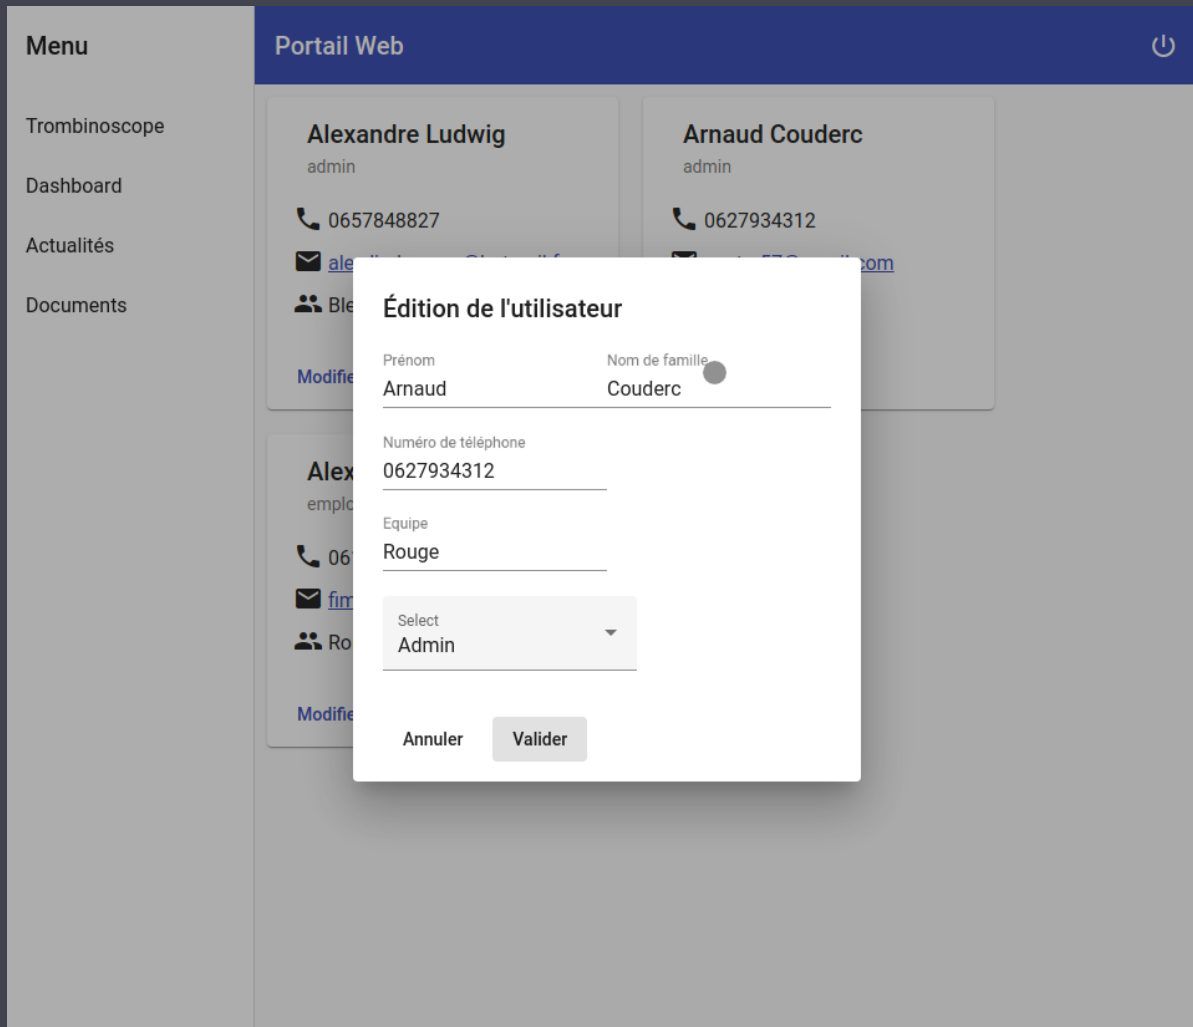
Menu

Trombinoscope

Dashboard

Actualités

Documents

Portail Web

Alexandre Ludwig
admin
0657848827
ale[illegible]
Ble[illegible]
Modifie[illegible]

Arnaud Couderc
admin
0627934312
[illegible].com

Alex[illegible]
emplo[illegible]
06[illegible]
fim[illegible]
Ro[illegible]
Modifie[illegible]

Édition de l'utilisateur

Prénom
Arnaud

Nom de famille
Couderc

Numéro de téléphone
0627934312

Equipe
Rouge

Select
Admin

Annuler
Valider